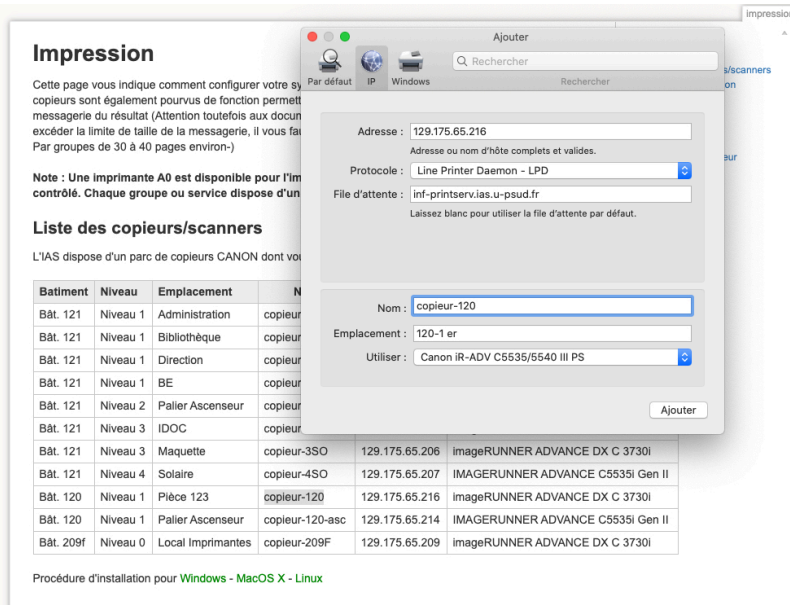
impression

Impression

Cette page vous indique comment configurer votre sy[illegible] copieurs sont également pourvus de fonction permett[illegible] messagerie du résultat (Attention toutefois aux docum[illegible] excéder la limite de taille de la messagerie, il vous fau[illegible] Par groupes de 30 à 40 pages environ-)

Note : Une imprimante A0 est disponible pour l'im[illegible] contrôlé. Chaque groupe ou service dispose d'un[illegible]

Liste des copieurs/scanners

L'IAS dispose d'un parc de copieurs CANON dont vo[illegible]

s/scanners
on

eur

| Batiment | Niveau | Emplacement | N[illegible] | | |
|---|---|---|---|---|---|
| Bât. 121 | Niveau 1 | Administration | copieur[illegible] | | |
| Bât. 121 | Niveau 1 | Bibliothèque | copieur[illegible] | | |
| Bât. 121 | Niveau 1 | Direction | copieur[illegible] | | |
| Bât. 121 | Niveau 1 | BE | copieur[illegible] | | |
| Bât. 121 | Niveau 2 | Palier Ascenseur | copieur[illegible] | | |
| Bât. 121 | Niveau 3 | IDOC | copieur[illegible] | | |
| Bât. 121 | Niveau 3 | Maquette | copieur-3SO | 129.175.65.206 | imageRUNNER ADVANCE DX C 3730i |
| Bât. 121 | Niveau 4 | Solaire | copieur-4SO | 129.175.65.207 | IMAGERUNNER ADVANCE C5535i Gen II |
| Bât. 120 | Niveau 1 | Pièce 123 | copieur-120 | 129.175.65.216 | imageRUNNER ADVANCE DX C 3730i |
| Bât. 120 | Niveau 1 | Palier Ascenseur | copieur-120-asc | 129.175.65.214 | IMAGERUNNER ADVANCE C5535i Gen II |
| Bât. 209f | Niveau 0 | Local Imprimantes | copieur-209F | 129.175.65.209 | imageRUNNER ADVANCE DX C 3730i |

Procédure d'installation pour Windows - MacOS X - Linux

Ajouter

Par défaut IP Windows

Rechercher

Rechercher

Adresse : 129.175.65.216
Adresse ou nom d'hôte complets et valides.
Protocole : Line Printer Daemon - LPD
File d'attente : inf-printserv.ias.u-psud.fr
Laissez blanc pour utiliser la file d'attente par défaut.

Nom : copieur-120
Emplacement : 120-1 er
Utiliser : Canon iR-ADV C5535/5540 III PS

Ajouter